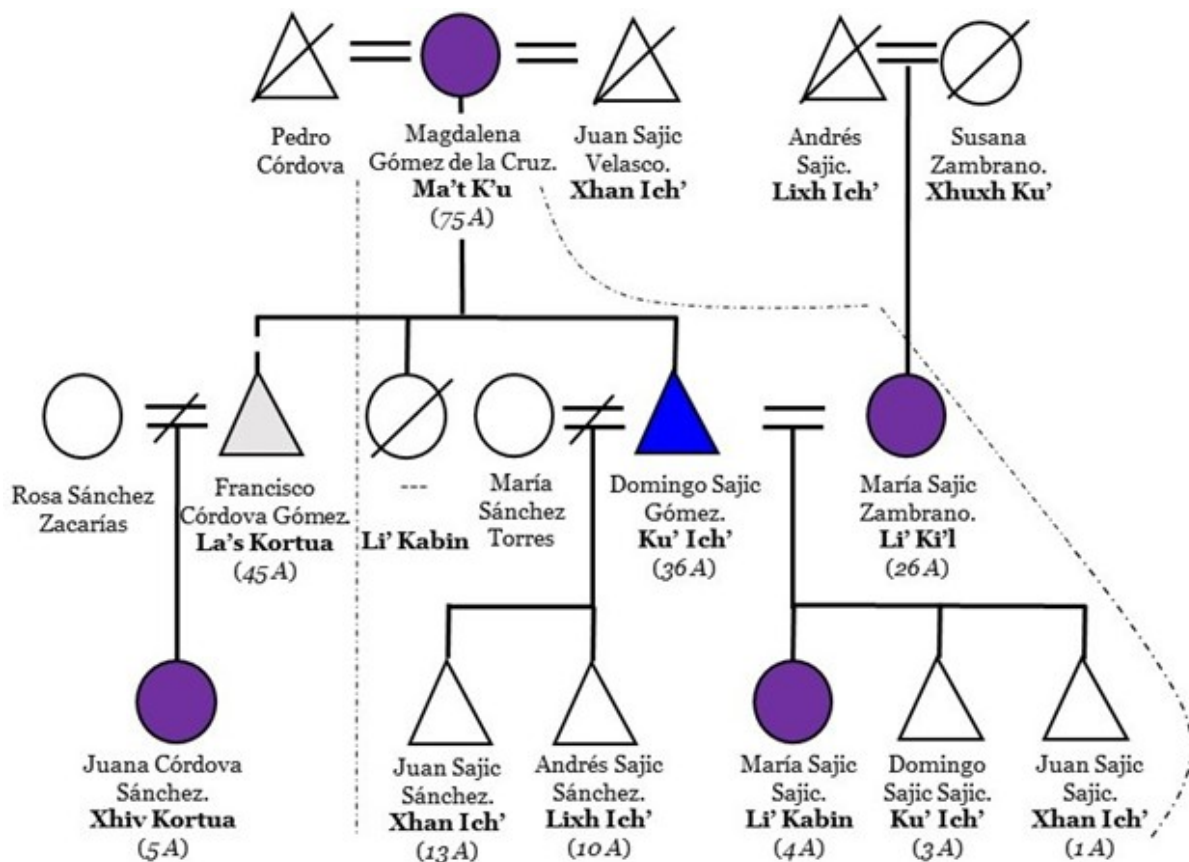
Pedro Córdova

Magdalena Gómez de la Cruz. **Ma't K'u** (75 A)

Juan Sajic Velasco. **Xhan Ich'**

Andrés Sajic. **Lixh Ich'**

Susana Zambrano. **Xhuxh Ku'**

Rosa Sánchez Zacarías

Francisco Córdova Gómez. **La's Kortua** (45 A)

--- **Li' Kabin**

María Sánchez Torres

Domingo Sajic Gómez. **Ku' Ich'** (36 A)

María Sajic Zambrano. **Li' Ki'l** (26 A)

Juana Córdova Sánchez. **Xhiv Kortua** (5 A)

Juan Sajic Sánchez. **Xhan Ich'** (13 A)

Andrés Sajic Sánchez. **Lixh Ich'** (10 A)

María Sajic Sajic. **Li' Kabin** (4 A)

Domingo Sajic Sajic. **Ku' Ich'** (3 A)

Juan Sajic Sajic. **Xhan Ich'** (1 A)